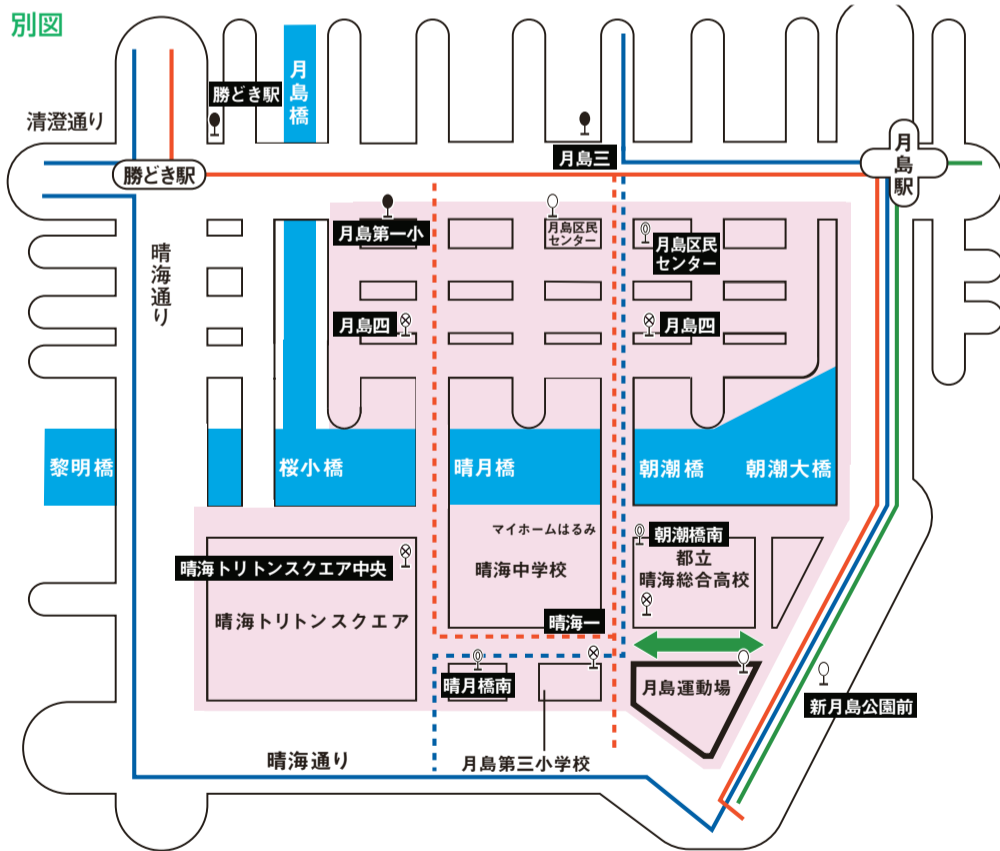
別図

勝どき駅
月島橋
清澄通り
月島三
月島駅
勝どき駅
月島第一小
月島区民センター
月島区民センター
晴海通り
月島四
月島四
黎明橋
桜小橋
晴月橋
朝潮橋
朝潮大橋
マイホームはるみ
朝潮橋南
晴海トリトンスクエア中央
晴海中学校
都立晴海総合高校
晴海トリトンスクエア
晴海一
晴月橋南
月島運動場
新月島公園前
晴海通り
月島第三小学校